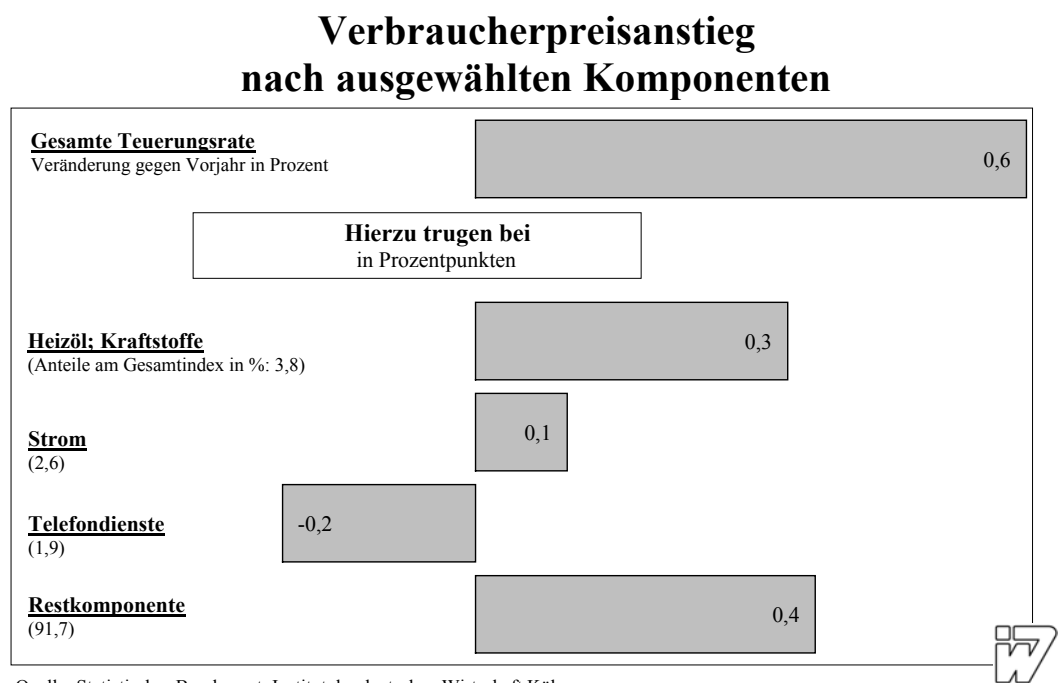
Verbraucherpreisanstieg nach ausgewählten Komponenten

Gesamte Teuerungsrate
Veränderung gegen Vorjahr in Prozent

0,6

Hierzu trugen bei
in Prozentpunkten

Heizöl; Kraftstoffe
(Anteile am Gesamtindex in %: 3,8)

0,3

Strom
(2,6)

0,1

Telefondienste
(1,9)

-0,2

Restkomponente
(91,7)

0,4

iw

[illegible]